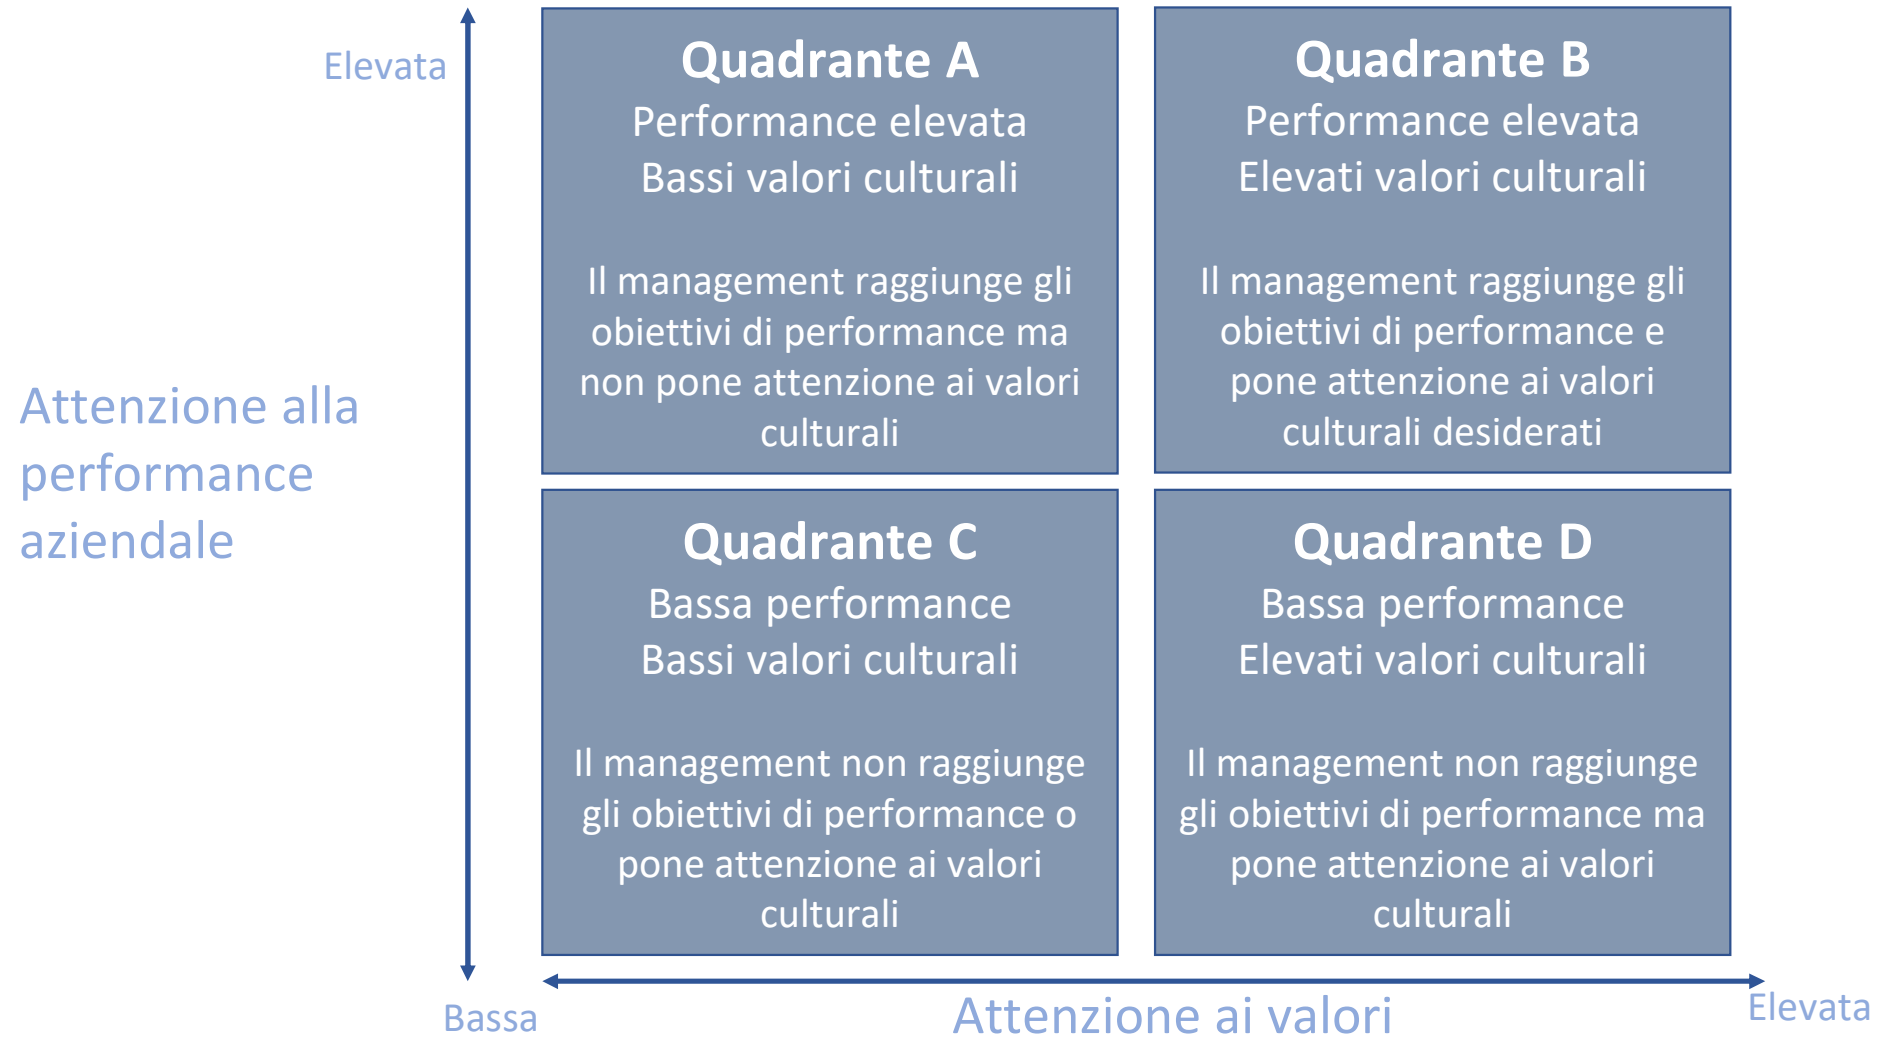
Elevata

Attenzione alla performance aziendale

Quadrante A
Performance elevata
Bassi valori culturali

Il management raggiunge gli obiettivi di performance ma non pone attenzione ai valori culturali

Quadrante B
Performance elevata
Elevati valori culturali

Il management raggiunge gli obiettivi di performance e pone attenzione ai valori culturali desiderati

Quadrante C
Bassa performance
Bassi valori culturali

Il management non raggiunge gli obiettivi di performance o pone attenzione ai valori culturali

Quadrante D
Bassa performance
Elevati valori culturali

Il management non raggiunge gli obiettivi di performance ma pone attenzione ai valori culturali

Bassa

Attenzione ai valori

Elevata